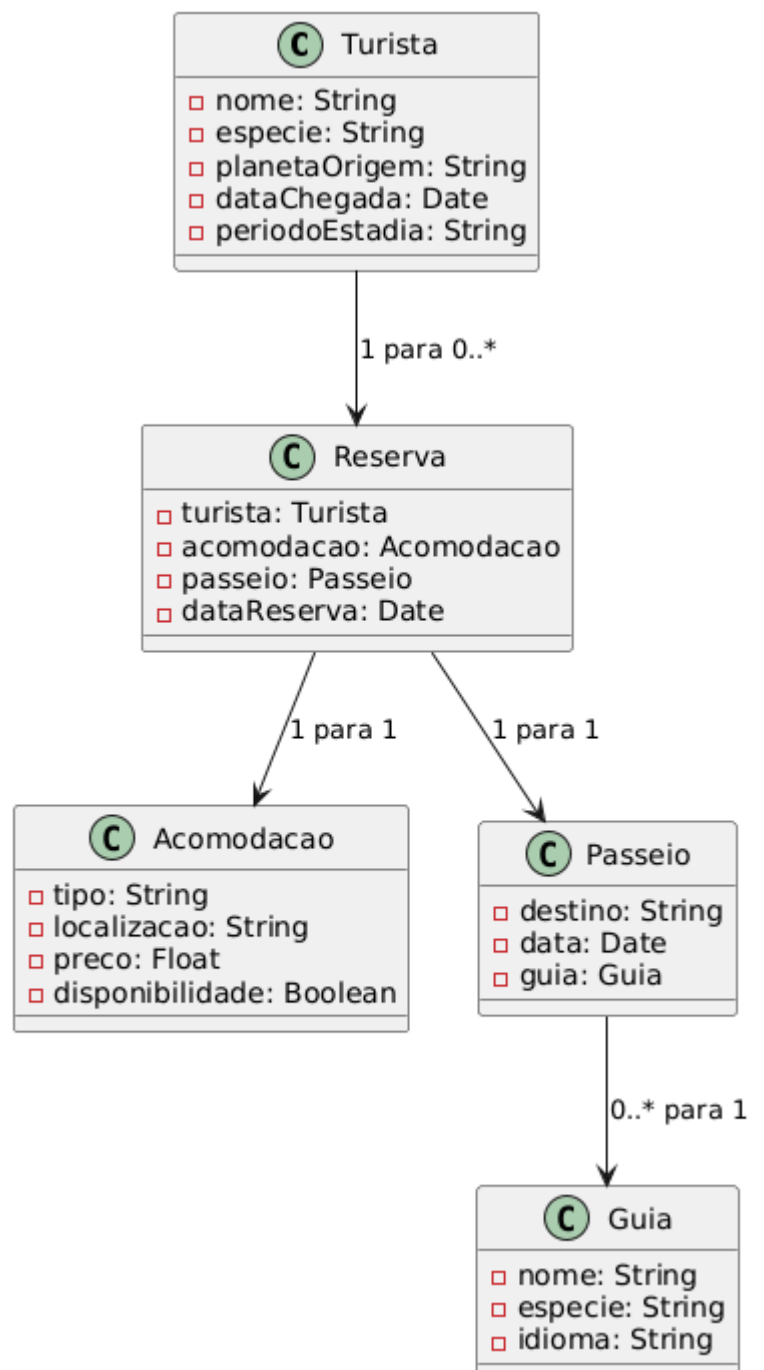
C Turista
nome: String
especie: String
planetaOrigem: String
dataChegada: Date
periodoEstadia: String

1 para 0..*

C Reserva
turista: Turista
acomodacao: Acomodacao
passeio: Passeio
dataReserva: Date

1 para 1

1 para 1

C Acomodacao
tipo: String
localizacao: String
preco: Float
disponibilidade: Boolean

C Passeio
destino: String
data: Date
guia: Guia

0..* para 1

C Guia
nome: String
especie: String
idioma: String